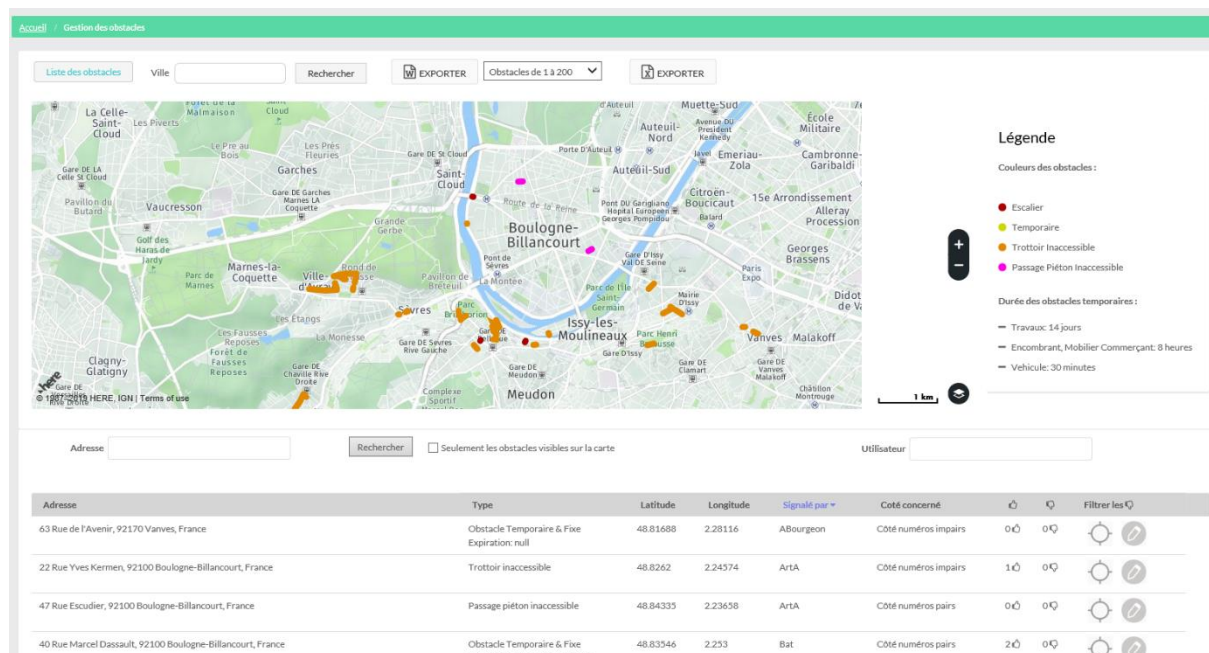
Accueil / Gestion des obstacles

Liste des obstacles Ville Rechercher EXPORTER Obstacles de 1 à 200 EXPORTER

La Celle-Saint-Cloud Les Piverts Garches Vaucresson Golf des Haras de Jardy Marnes-la-Coquette Parc de Marnes Ville-d'Avray Sèvres Les Étangs Les Fausses Reposes Forêt de Fausses Reposes Clagny-Glatigny Gare DE Saint Cloud Saint-Cloud Grande Gerbe Pavillon de Breteuil La Monesse Gare DE Sevres Rive Gauche Gare DE Chaville Rive Droite Boulogne-Billancourt Pont de Sèvres La Montée Auteuil-Nord Auteuil-Sud Porte D'Auteuil Muette-Sud Route de la Reine Citroën-Boucicaut Balard Emeriau-Zola École Militaire Cambronne-Garibaldi 15e Arrondissement Alleray Procession Georges Brassens Paris Expo Parc de l'Île Saint-Germain Issy-les-Moulineaux Parc Henri Barbusse Gare D'Issy Vanves Malakoff Gare DE Clamart Gare DE Vanves Malakoff Châtillon Montrouge Meudon Gare DE Meudon Didot

© 1987-2019 HERE, IGN | Terms of use

1 km

Légende

Couleurs des obstacles :

Escalier
Temporaire
Trottoir Inaccessible
Passage Piéton Inaccessible

Durée des obstacles temporaires :

Travaux: 14 jours
Encombrant, Mobilier Commerçant: 8 heures
Vehicule: 30 minutes

Adresse Rechercher Seulement les obstacles visibles sur la carte Utilisateur

| Adresse | Type | Latitude | Longitude | Signalé par | Coté concerné | | | Filtrer les |
|---|---|---|---|---|---|---|---|---|
| 63 Rue de l'Avenir, 92170 Vanves, France | Obstacle Temporaire & Fixe Expiration: null | 48.81688 | 2.28116 | ABourgeon | Côté numéros impairs | 0 | 0 | |
| 22 Rue Yves Kermen, 92100 Boulogne-Billancourt, France | Trottoir inaccessible | 48.8262 | 2.24574 | ArtA | Côté numéros impairs | 1 | 0 | |
| 47 Rue Escudier, 92100 Boulogne-Billancourt, France | Passage piéton inaccessible | 48.84335 | 2.23658 | ArtA | Côté numéros pairs | 0 | 0 | |
| 40 Rue Marcel Dassault, 92100 Boulogne-Billancourt, France | Obstacle Temporaire & Fixe | 48.83546 | 2.253 | Bat | Côté numéros pairs | 2 | 0 | |